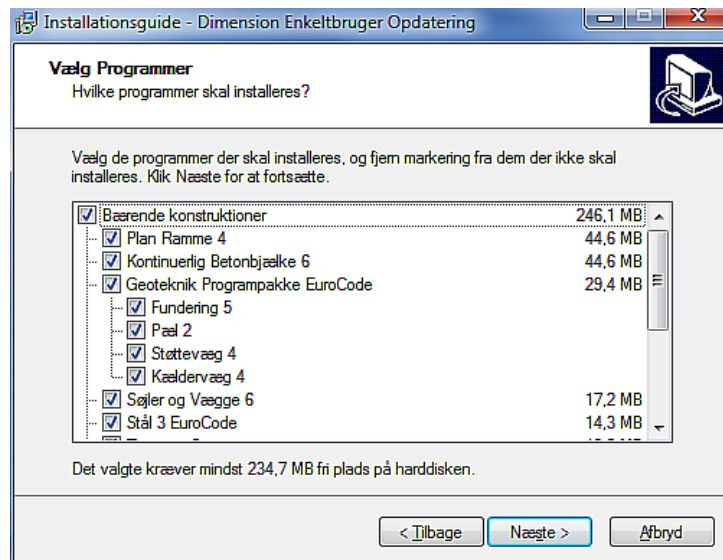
Installationsguide - Dimension Enkeltbruger Opdatering

Vælg Programmer
Hvilke programmer skal installeres?

Vælg de programmer der skal installeres, og fjern markering fra dem der ikke skal installeres. Klik Næste for at fortsætte.

| | |
|---|---|
| Bærende konstruktioner | 246,1 MB |
| Plan Ramme 4 | 44,6 MB |
| Kontinuerlig Betonbjælke 6 | 44,6 MB |
| Geoteknik Programpakke EuroCode | 29,4 MB |
| Fundering 5 | |
| Pæl 2 | |
| Støttevæg 4 | |
| Kældervæg 4 | |
| Søjler og Vægge 6 | 17,2 MB |
| Stål 3 EuroCode | 14,3 MB |
| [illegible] | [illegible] |

Det valgte kræver mindst 234,7 MB fri plads på harddisken.

< Tilbage
Næste >
Afbryd